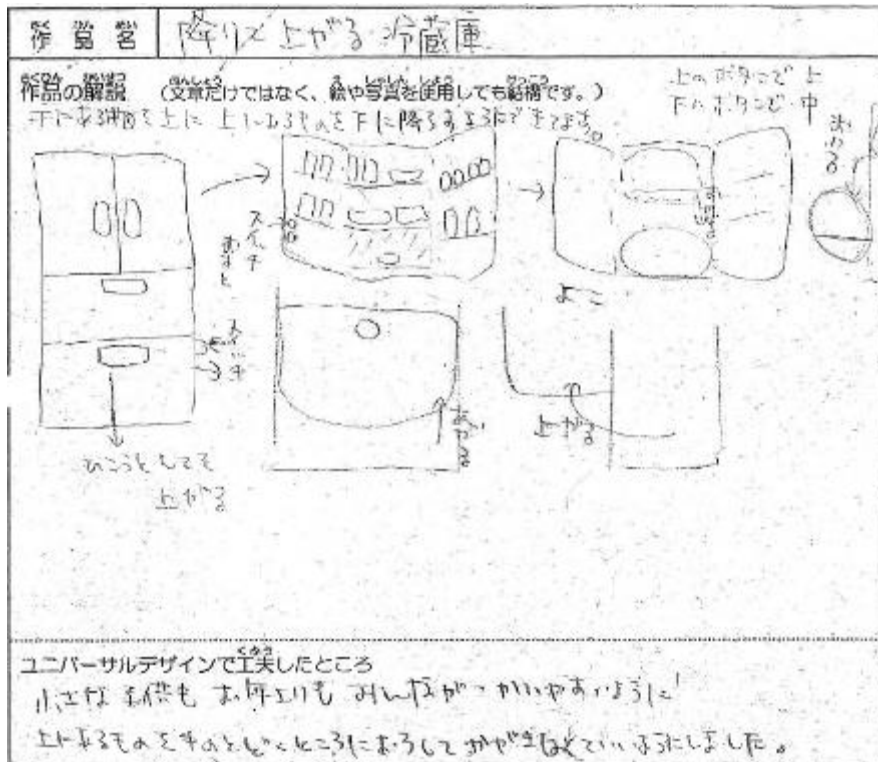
作品名　降りて上がる冷蔵庫

作品の解説（文章だけではなく、絵や写真を使用しても結構です。）

下にある物を上に　上にあるものを下に降ろすようにできてます。

上のボタンで上
下のボタンで中

スイッチおすと

スイッチ

おりる

あがる

よこ

上がる

ひっこうもしてて上がる

ユニバーサルデザインで工夫したところ

小さな子供も　お年よりも　みんながつかいやすいように！

上にあるものを手のとどくところにおろしてかがまなくていいようにしました。